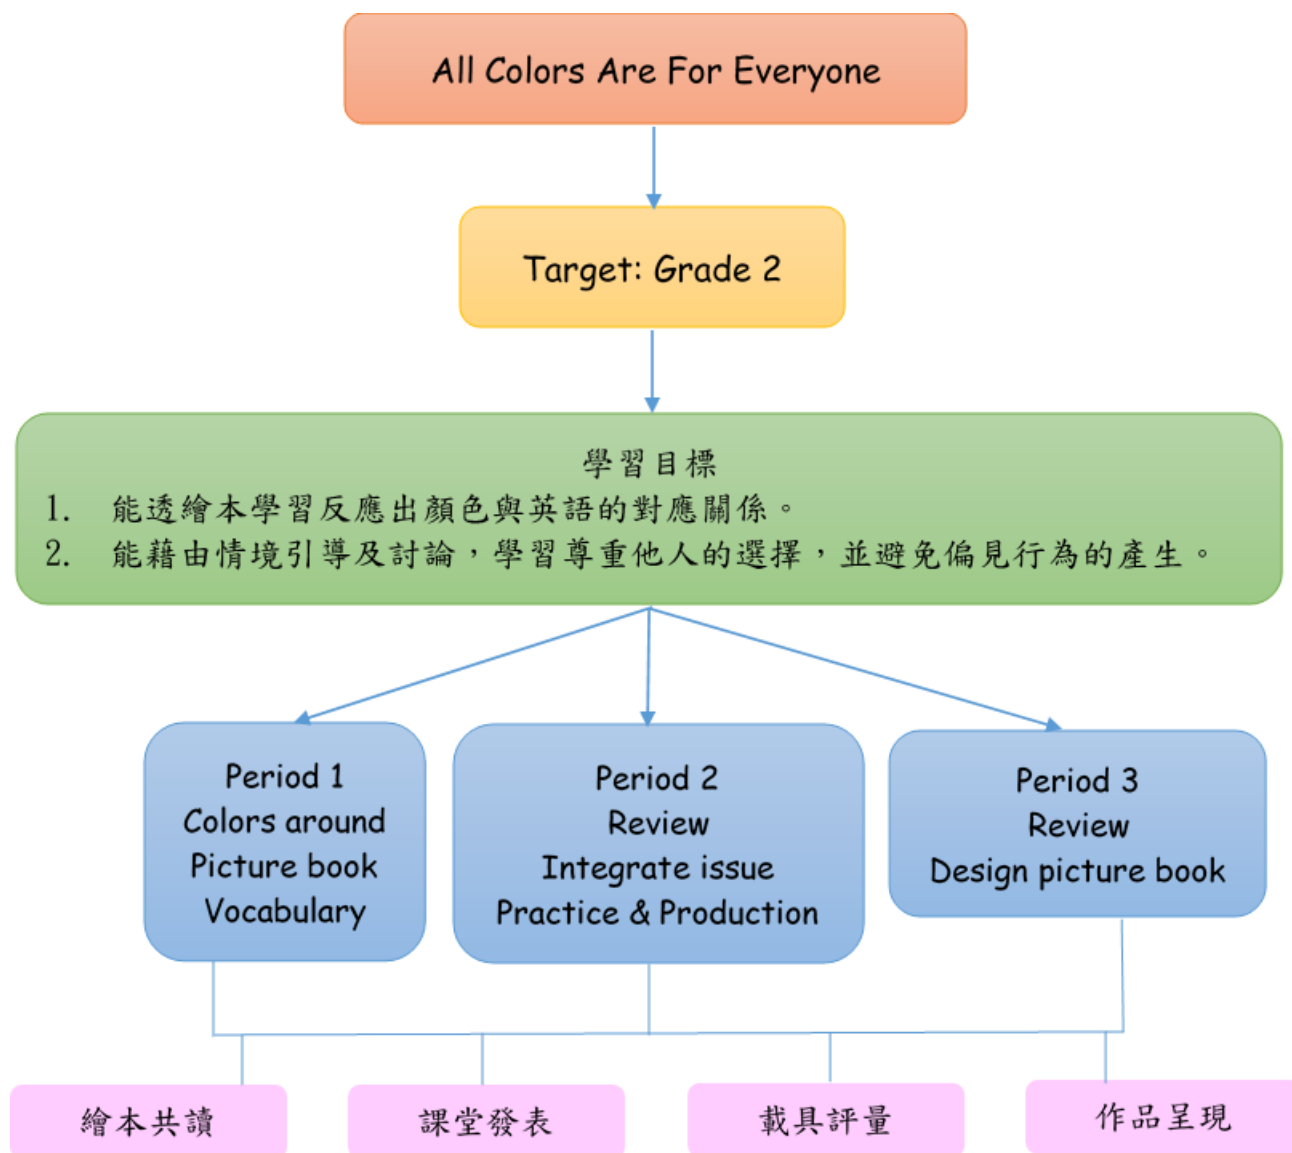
All Colors Are For Everyone

Target: Grade 2

學習目標
1. 能透繪本學習反應出顏色與英語的對應關係。
2. 能藉由情境引導及討論，學習尊重他人的選擇，並避免偏見行為的產生。

Period 1
Colors around
Picture book
Vocabulary

Period 2
Review
Integrate issue
Practice & Production

Period 3
Review
Design picture book

繪本共讀

課堂發表

載具評量

作品呈現